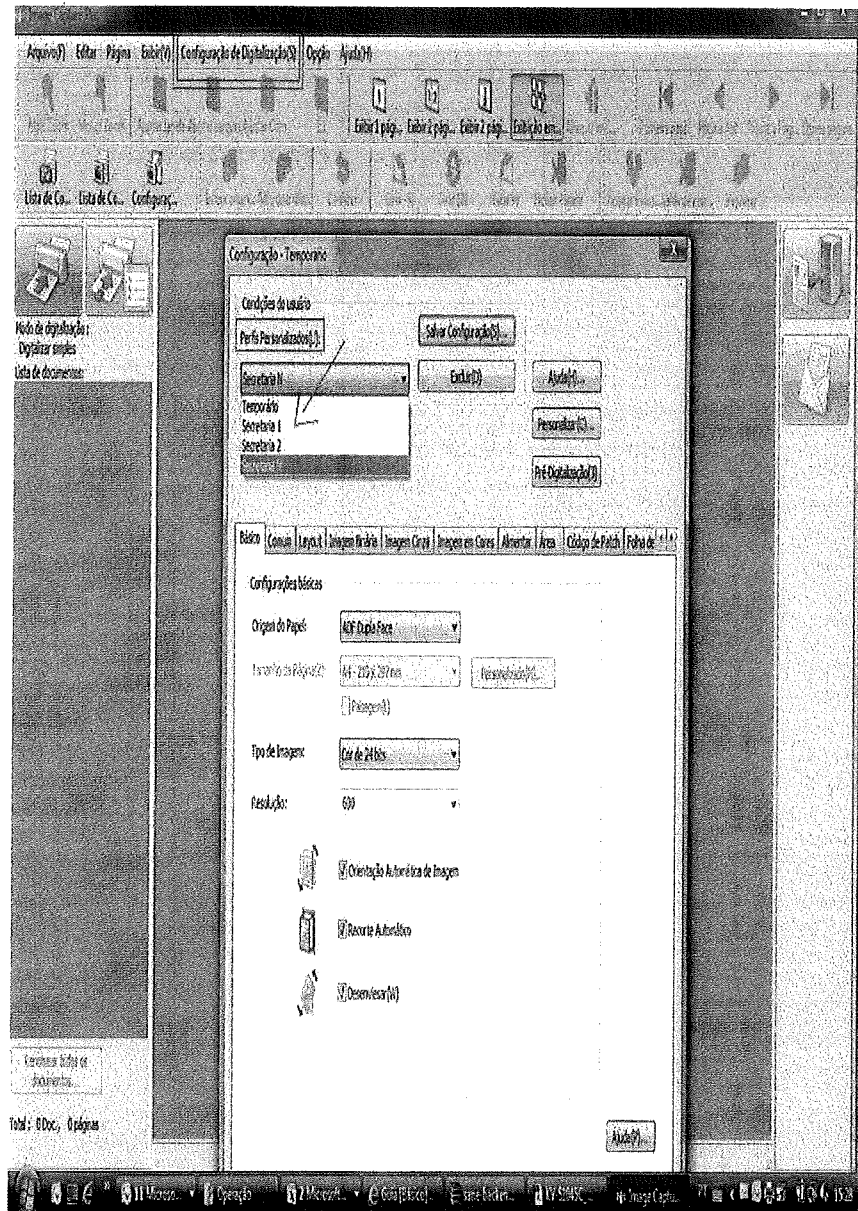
Arquivo(F) Editar Página Exibir(V) Configuração de Digitalização(S) Opção Ajuda(H)

Exibir 1 pág... Exibir 2 pág... Exibir 2 pág... Exibição em...

Lista de Co... Lista de Co... Configuraç...

Modo de digitalização : Digitalizar simples
Lista de documentos:

Configuração - Temporário

Condições de usuário
Perfis Personalizados(L):
Salvar Configuração(S)...
Secretaria N
Excluir(D)
Ajuda(H)...
Temporário
Secretaria 1
Secretaria 2
Personalizar(C)...
Pré-Digitalização(I)

Básico Comum Layout Imagem Binária Imagem Cinza Imagem em Cores Alimentar Área Código de Patch Folha de

Configurações básicas

Origem do Papel: ADF Dupla Face
Tamanho da Página(Z): A4 - 210 x 297 mm Personalização(P)...
Paisagem(R)
Tipo de Imagem: Cor de 24 bits
Resolução: 600

Orientação Automática de Imagem
Recorte Automático
Desenviesar(W)

Ajuda(H)...

Renomear títulos de documentos...

Total : 0 Doc, 0 páginas